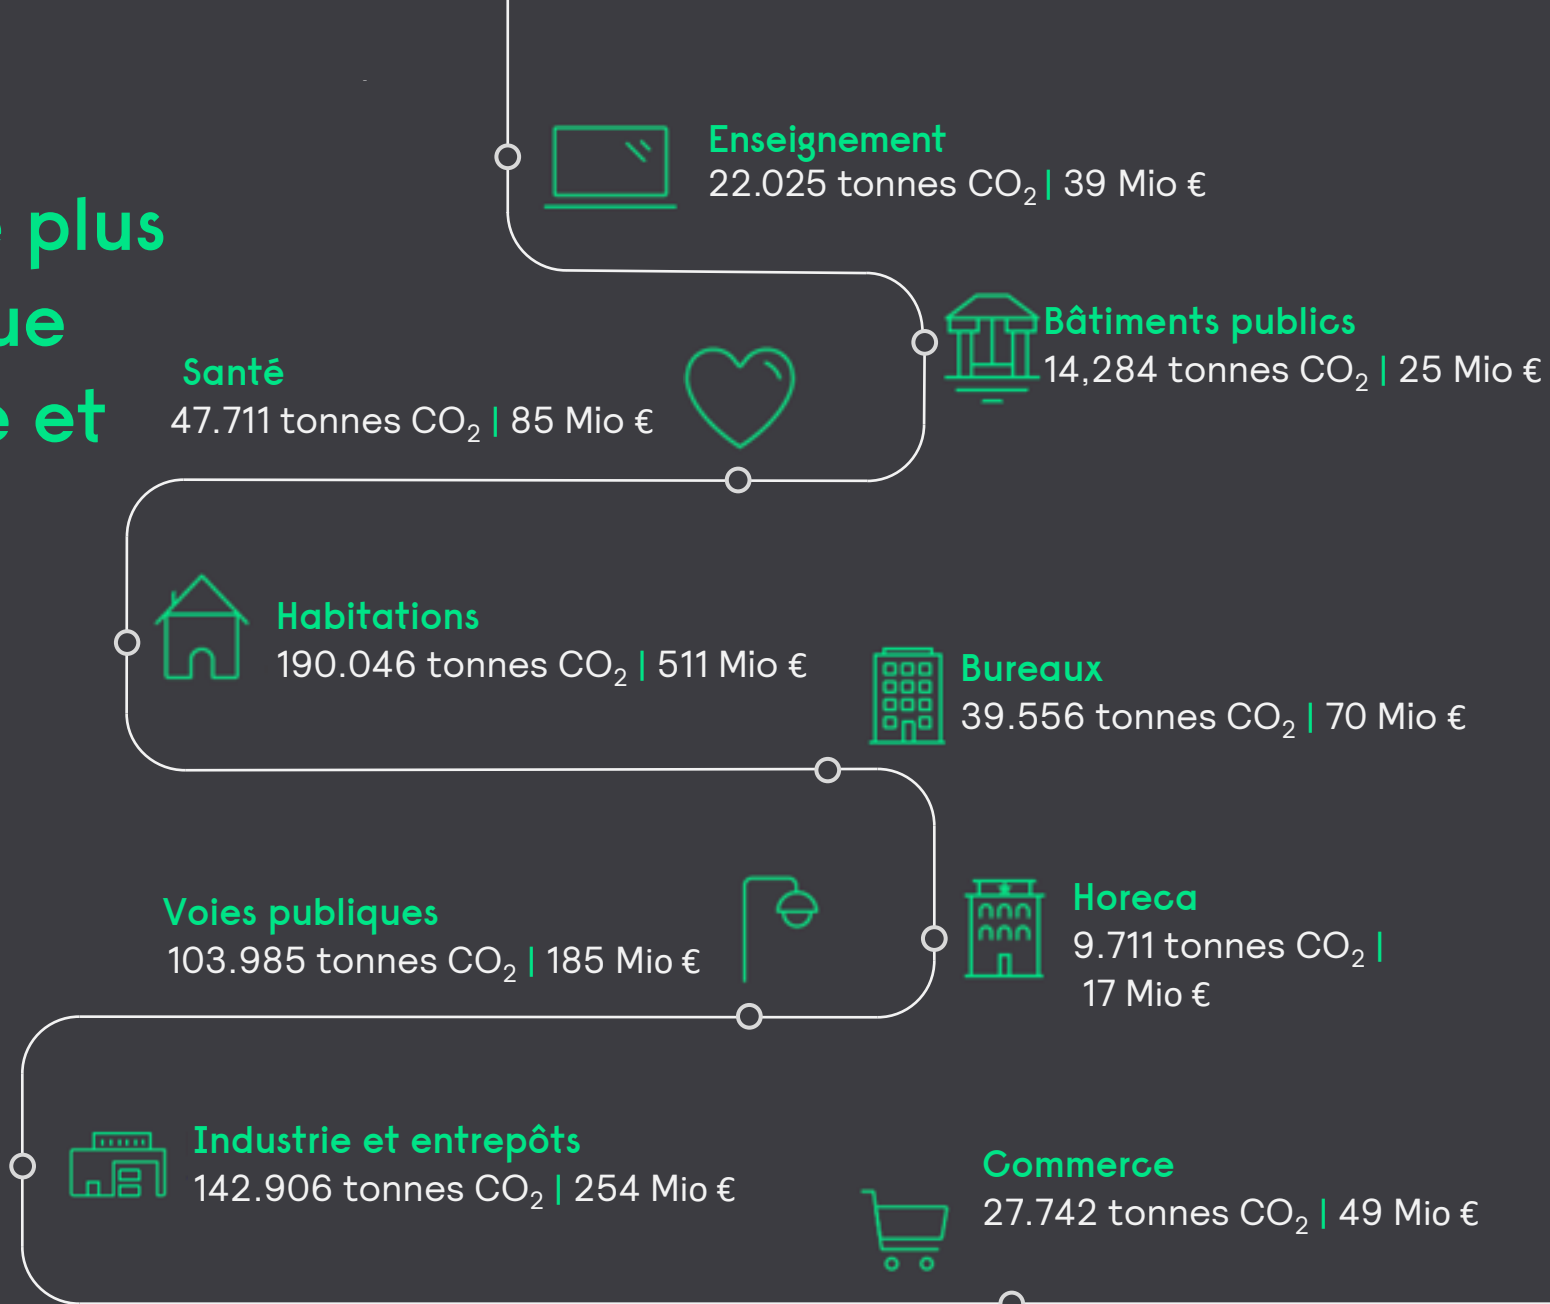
plus
ue
e et

Enseignement
22.025 tonnes $CO_2$ | 39 Mio €

Bâtiments publics
14,284 tonnes $CO_2$ | 25 Mio €

Santé
47.711 tonnes $CO_2$ | 85 Mio €

Habitations
190.046 tonnes $CO_2$ | 511 Mio €

Bureaux
39.556 tonnes $CO_2$ | 70 Mio €

Voies publiques
103.985 tonnes $CO_2$ | 185 Mio €

Horeca
9.711 tonnes $CO_2$ | 17 Mio €

Industrie et entrepôts
142.906 tonnes $CO_2$ | 254 Mio €

Commerce
27.742 tonnes $CO_2$ | 49 Mio €